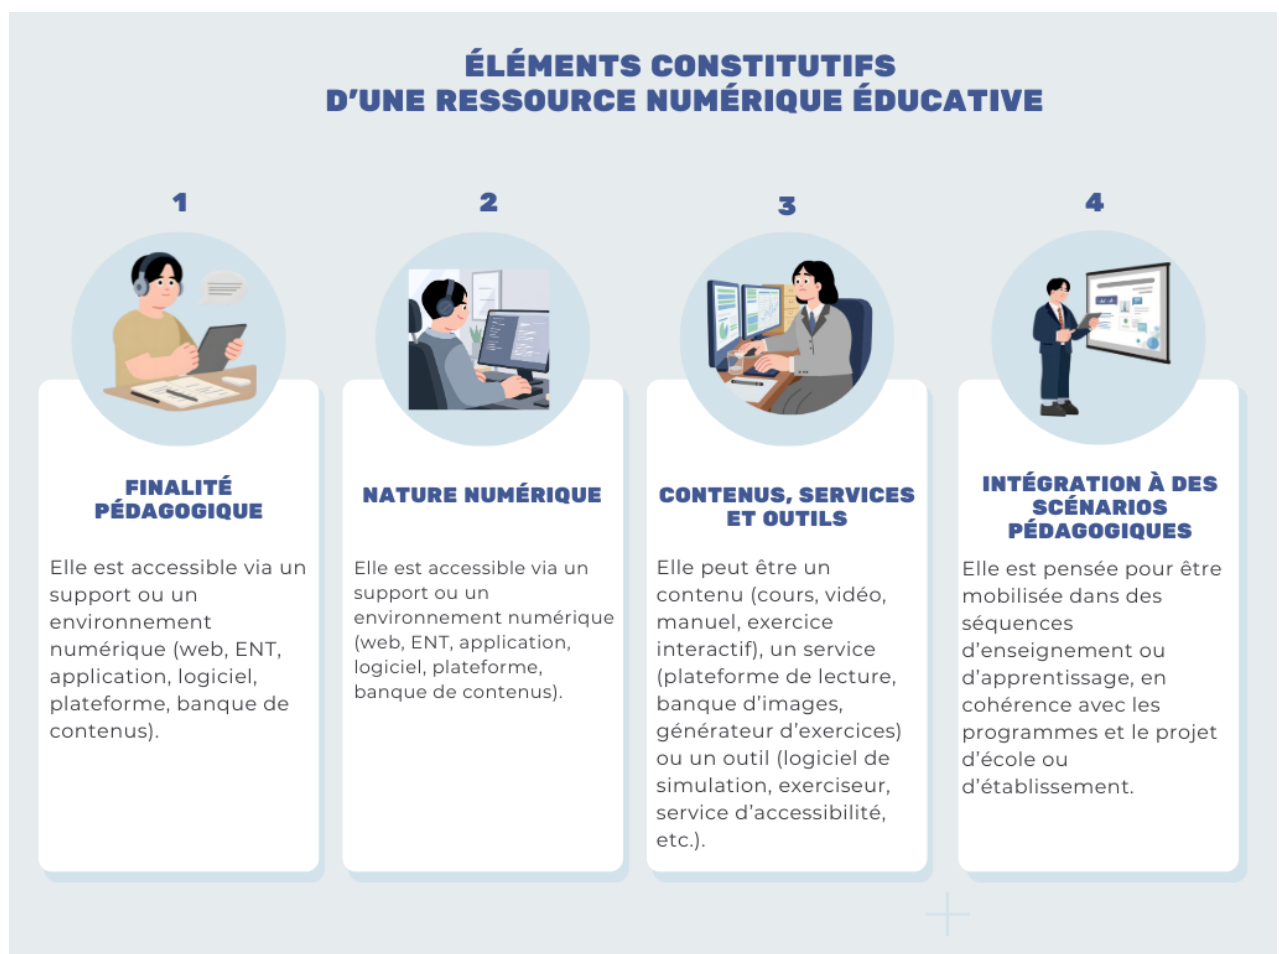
ÉLÉMENTS CONSTITUTIFS
D'UNE RESSOURCE NUMÉRIQUE ÉDUCATIVE

1

FINALITÉ PÉDAGOGIQUE

Elle est accessible via un support ou un environnement numérique (web, ENT, application, logiciel, plateforme, banque de contenus).

2

NATURE NUMÉRIQUE

Elle est accessible via un support ou un environnement numérique (web, ENT, application, logiciel, plateforme, banque de contenus).

3

CONTENUS, SERVICES ET OUTILS

Elle peut être un contenu (cours, vidéo, manuel, exercice interactif), un service (plateforme de lecture, banque d'images, générateur d'exercices) ou un outil (logiciel de simulation, exerciseur, service d'accessibilité, etc.).

4

INTÉGRATION À DES SCÉNARIOS PÉDAGOGIQUES

Elle est pensée pour être mobilisée dans des séquences d'enseignement ou d'apprentissage, en cohérence avec les programmes et le projet d'école ou d'établissement.